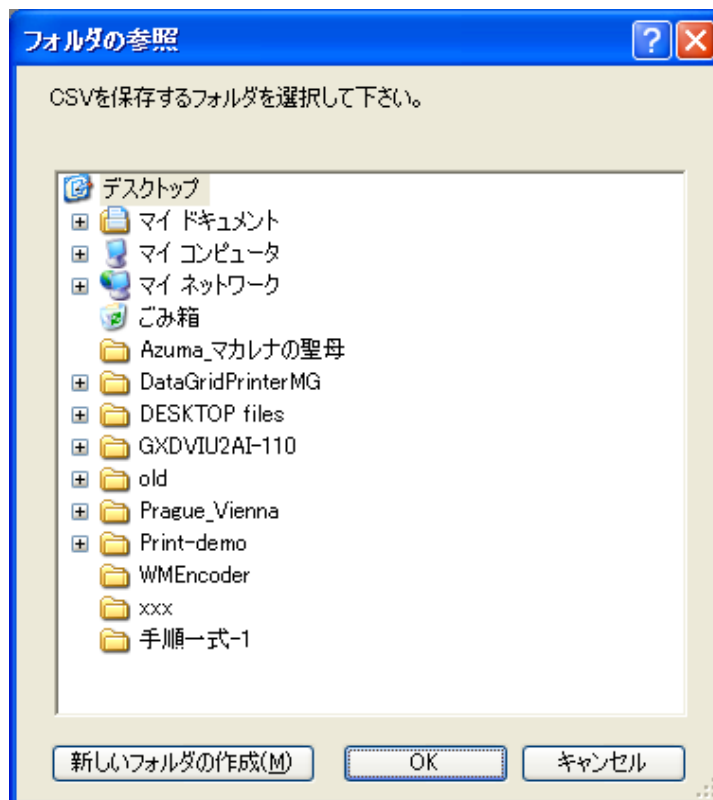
フォルダの参照

? X

CSVを保存するフォルダを選択して下さい。

デスクトップ
マイ ドキュメント
マイ コンピュータ
マイ ネットワーク
ごみ箱
Azuma_マカレナの聖母
DataGridPrinterMG
DESKTOP files
GXDVIU2AI-110
old
Prague_Vienna
Print-demo
WMEncoder
xxx
手順一式-1

新しいフォルダの作成(M)
OK
キャンセル